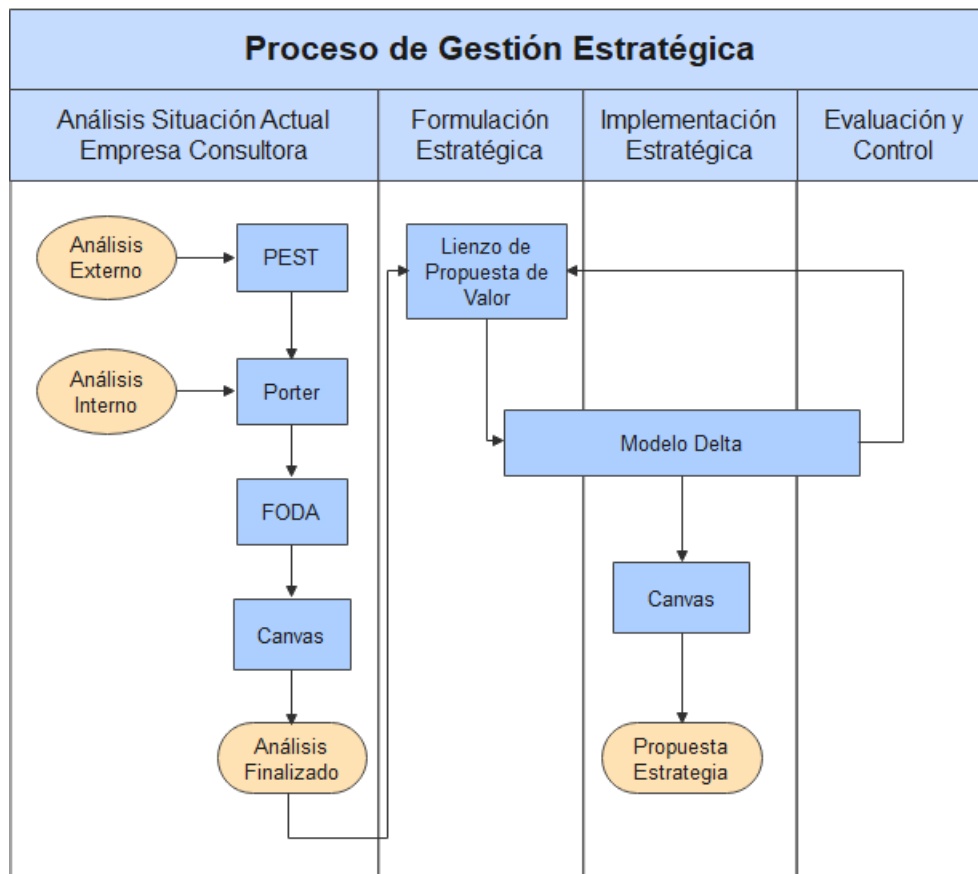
Proceso de Gestión Estratégica

Análisis Situación Actual Empresa Consultora

Formulación Estratégica

Implementación Estratégica

Evaluación y Control

Análisis Externo

PEST

Análisis Interno

Porter

FODA

Canvas

Análisis Finalizado

Lienzo de Propuesta de Valor

Modelo Delta

Canvas

Propuesta Estrategia